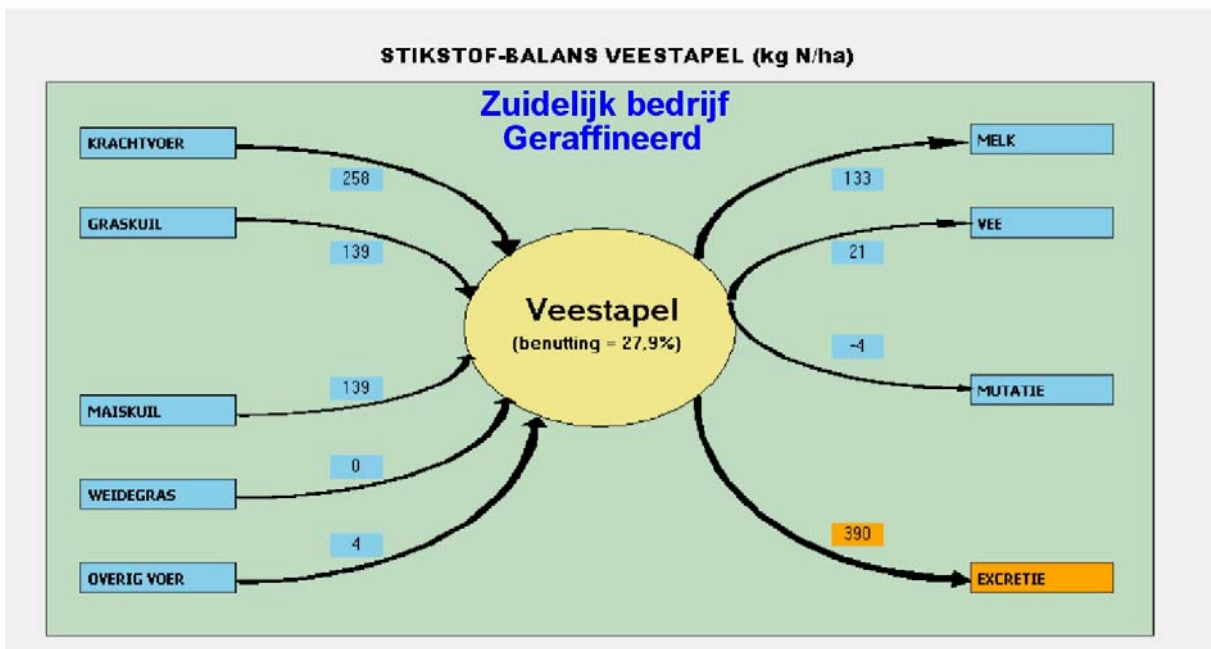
STIKSTOF-BALANS VEESTAPEL (kg N/ha)

Zuidelijk bedrijf
Geraffineerd

KRACHTVOER

258

GRASKUIL

139

MAISKUIL

139

WEIDEGRAS

0

OVERIG VOER

4

Veestapel
(benutting = 27,9%)

MELK

133

VEE

21

-4

MUTATIE

390

EXCRETIE